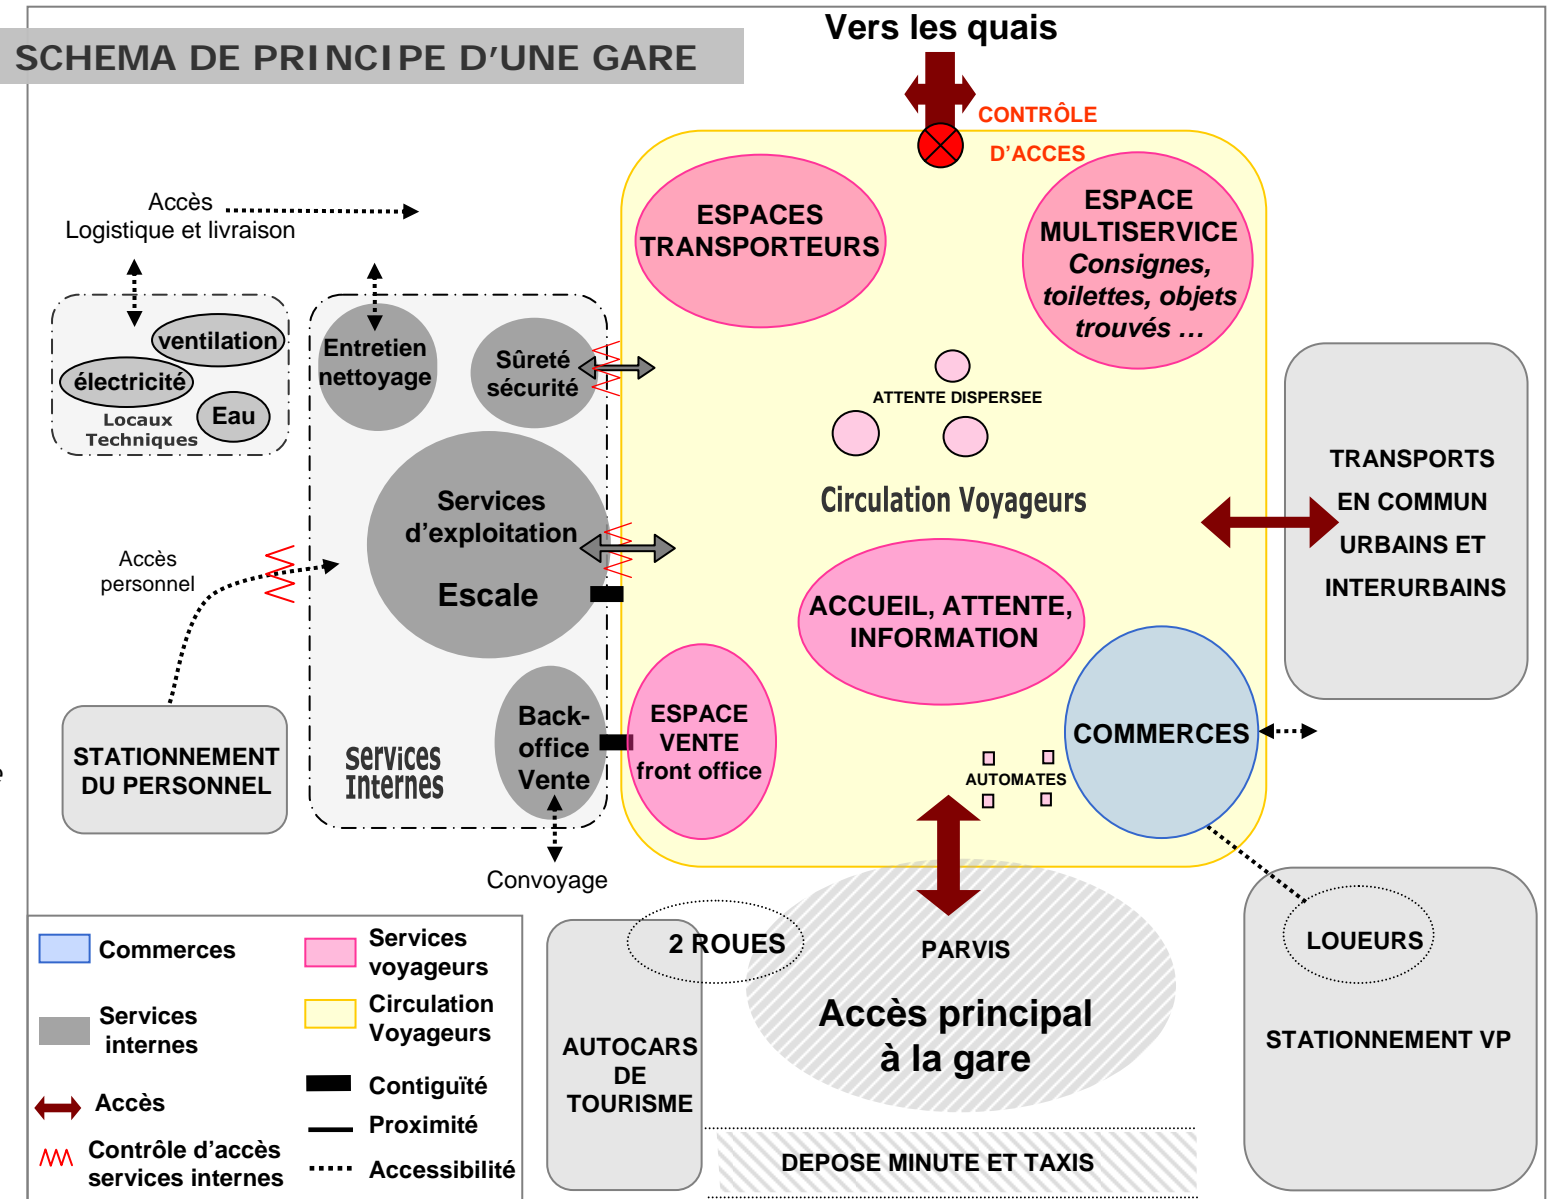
SCHEMA DE PRINCIPE D'UNE GARE

Vers les quais

CONTRÔLE D'ACCES

Accès Logistique et livraison

ventilation
électricité
Eau
Locaux Techniques

Entretien nettoyage
Sûreté sécurité
Services d'exploitation
Escale
Back-office Vente
Services Internes

Accès personnel

STATIONNEMENT DU PERSONNEL

Convoyage

ESPACES TRANSPORTEURS

ESPACE MULTISERVICE
Consignes, toilettes, objets trouvés …

ATTENTE DISPERSEE

Circulation Voyageurs

ACCUEIL, ATTENTE, INFORMATION

ESPACE VENTE front office

COMMERCES

AUTOMATES

TRANSPORTS EN COMMUN URBAINS ET INTERURBAINS

Commerces
Services voyageurs
Services internes
Circulation Voyageurs
Accès
Contiguïté
Proximité
Contrôle d'accès services internes
Accessibilité

2 ROUES
AUTOCARS DE TOURISME

PARVIS
Accès principal à la gare

DEPOSE MINUTE ET TAXIS

LOUEURS
STATIONNEMENT VP